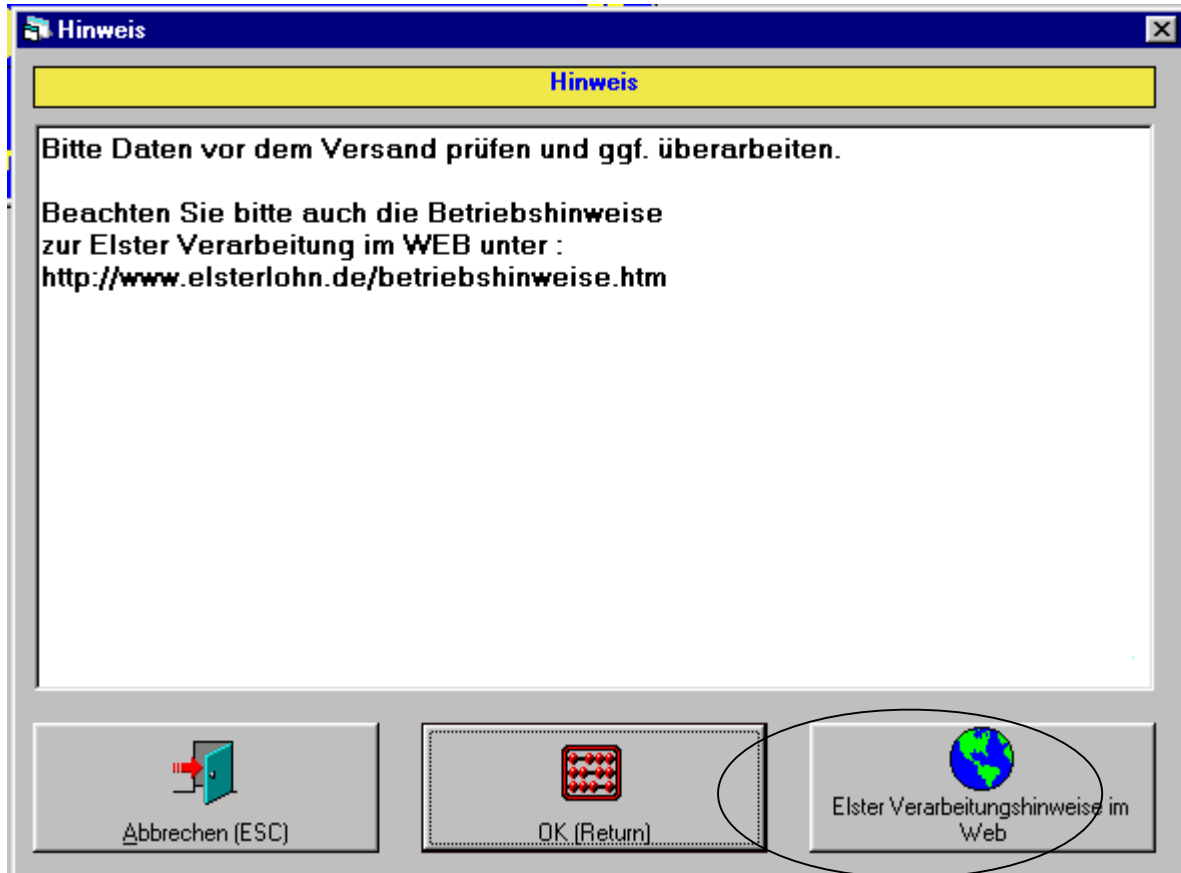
Hinweis

Hinweis

Bitte Daten vor dem Versand prüfen und ggf. überarbeiten.

Beachten Sie bitte auch die Betriebshinweise zur Elster Verarbeitung im WEB unter : http://www.elsterlohn.de/betriebshinweise.htm

Abbrechen (ESC)

OK (Return)

Elster Verarbeitungshinweise im Web